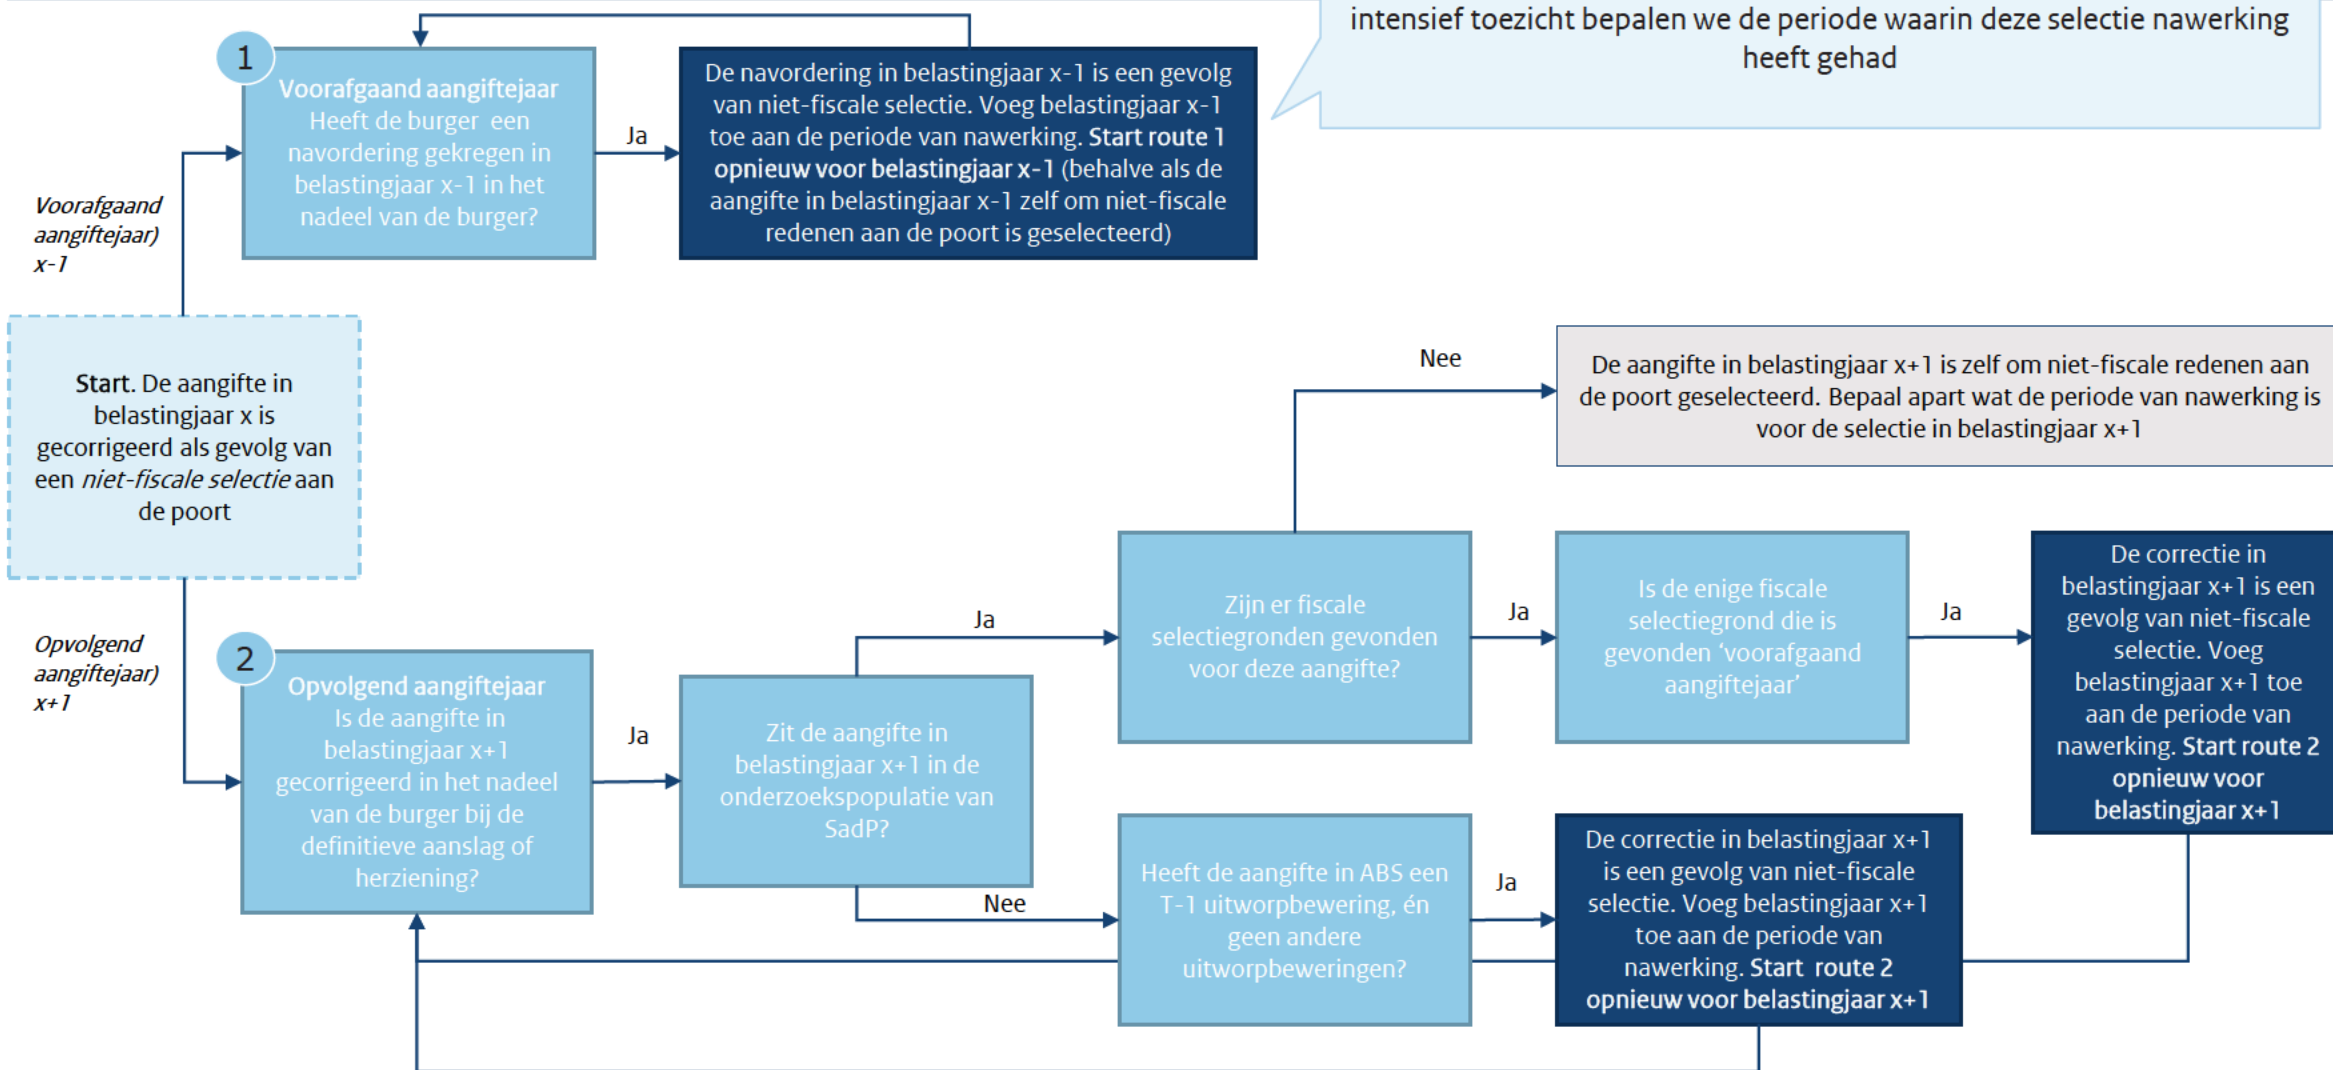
intensief toezicht bepalen we de periode waarin deze selectie nawerking heeft gehad

1

Voorafgaand aangiftejaar
Heeft de burger een navordering gekregen in belastingjaar x-1 in het nadeel van de burger?

Ja

De navordering in belastingjaar x-1 is een gevolg van niet-fiscale selectie. Voeg belastingjaar x-1 toe aan de periode van nawerking. Start route 1 opnieuw voor belastingjaar x-1 (behalve als de aangifte in belastingjaar x-1 zelf om niet-fiscale redenen aan de poort is geselecteerd)

Voorafgaand aangiftejaar) x-1

Start. De aangifte in belastingjaar x is gecorrigeerd als gevolg van een *niet-fiscale selectie* aan de poort

Nee

De aangifte in belastingjaar x+1 is zelf om niet-fiscale redenen aan de poort geselecteerd. Bepaal apart wat de periode van nawerking is voor de selectie in belastingjaar x+1

Opvolgend aangiftejaar) x+1

2

Opvolgend aangiftejaar
Is de aangifte in belastingjaar x+1 gecorrigeerd in het nadeel van de burger bij de definitieve aanslag of herziening?

Ja

Zit de aangifte in belastingjaar x+1 in de onderzoekspopulatie van SadP?

Ja

Zijn er fiscale selectiegronden gevonden voor deze aangifte?

Ja

Is de enige fiscale selectiegrond die is gevonden 'voorafgaand aangiftejaar'

Ja

De correctie in belastingjaar x+1 is een gevolg van niet-fiscale selectie. Voeg belastingjaar x+1 toe aan de periode van nawerking. Start route 2 opnieuw voor belastingjaar x+1

Nee

Heeft de aangifte in ABS een T-1 uitworpbewering, én geen andere uitworpbeweringen?

Ja

De correctie in belastingjaar x+1 is een gevolg van niet-fiscale selectie. Voeg belastingjaar x+1 toe aan de periode van nawerking. Start route 2 opnieuw voor belastingjaar x+1